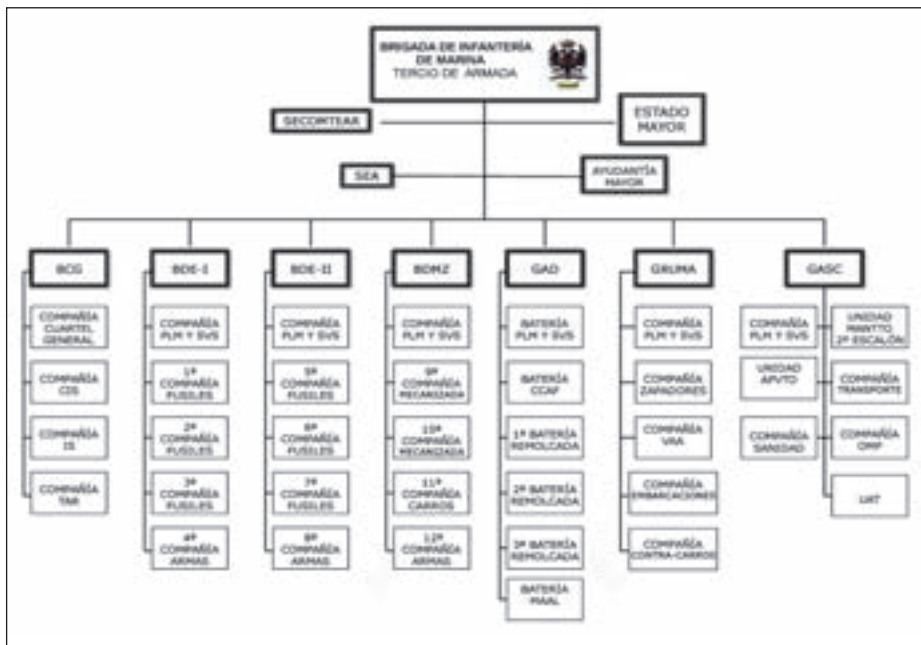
BRIGADA DE INFANTERÍA DE MARINA
TERCIO DE ARMADA

SECOMTEAR

ESTADO MAYOR

SEA

AYUDANTÍA MAYOR

BCG

COMPAÑÍA CUARTEL GENERAL

COMPAÑÍA CIS

COMPAÑÍA IS

COMPAÑÍA TAR

BDE-I

COMPAÑÍA PLM Y SVS

1ª COMPAÑÍA FUSILES

2ª COMPAÑÍA FUSILES

3ª COMPAÑÍA FUSILES

4ª COMPAÑÍA ARMAS

BDE-II

COMPAÑÍA PLM Y SVS

5ª COMPAÑÍA FUSILES

6ª COMPAÑÍA FUSILES

7ª COMPAÑÍA FUSILES

8ª COMPAÑÍA ARMAS

BDMZ

COMPAÑÍA PLM Y SVS

9ª COMPAÑÍA MECANIZADA

10ª COMPAÑÍA MECANIZADA

11ª COMPAÑÍA CARROS

12ª COMPAÑÍA ARMAS

GAD

BATERÍA PLM Y SVS

BATERÍA CCAF

1ª BATERÍA REMOLCADA

2ª BATERÍA REMOLCADA

3ª BATERÍA REMOLCADA

BATERÍA MAAL

GRUMA

COMPAÑÍA PLM Y SVS

COMPAÑÍA ZAPADORES

COMPAÑÍA VAA

COMPAÑÍA EMBARCACIONES

COMPAÑÍA CONTRA-CARROS

GASC

COMPAÑÍA PLM Y SVS

UNIDAD APVTO

COMPAÑÍA SANIDAD

UNIDAD MANTTO 2º ESCALÓN

COMPAÑÍA TRANSPORTE

COMPAÑÍA OMP

UAT